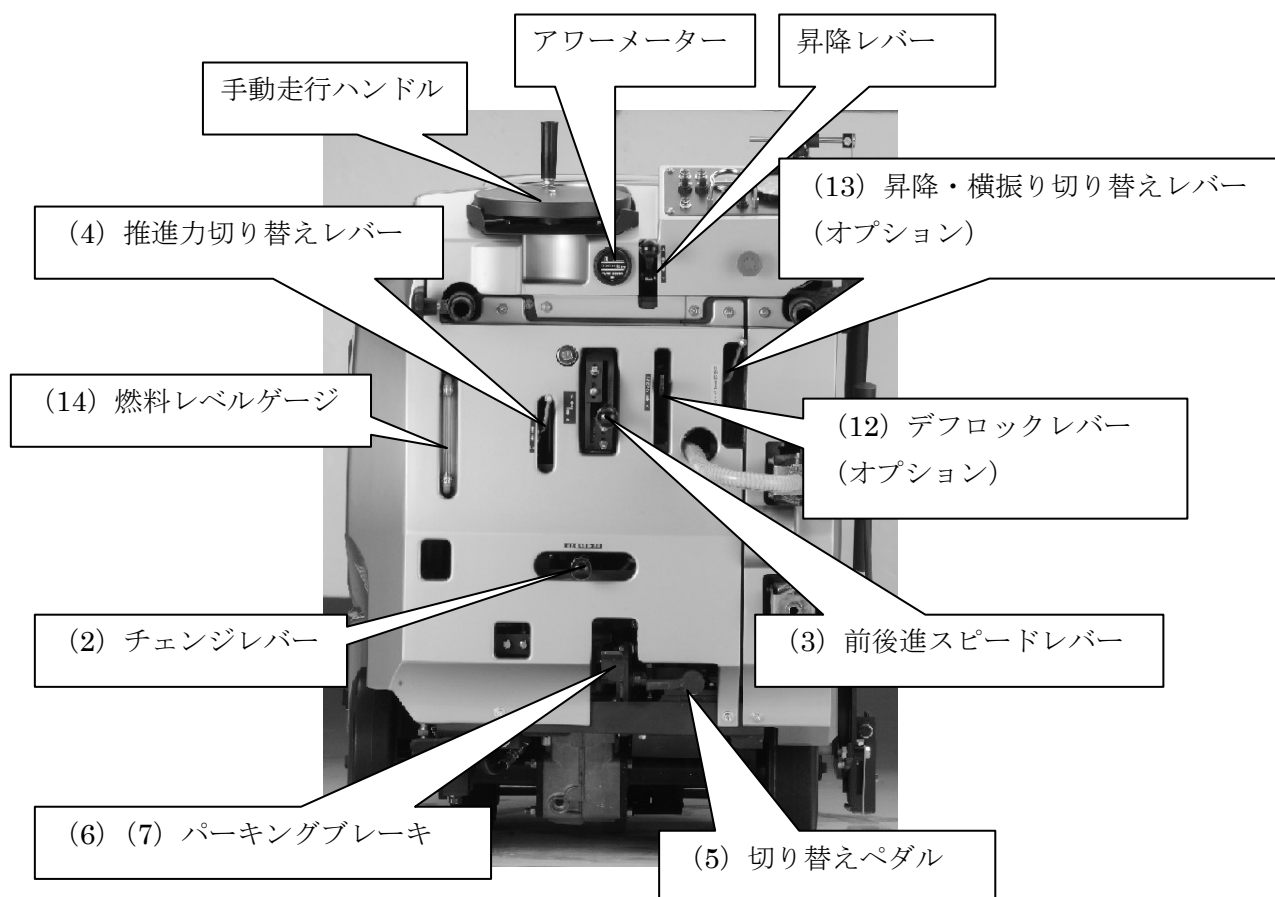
アワーメーター

昇降レバー

手動走行ハンドル

（13）昇降・横振り切り替えレバー（オプション）

（4）推進力切り替えレバー

（14）燃料レベルゲージ

（12）デフロックレバー（オプション）

（2）チェンジレバー

（3）前後進スピードレバー

（6）（7）パーキングブレーキ

（5）切り替えペダル